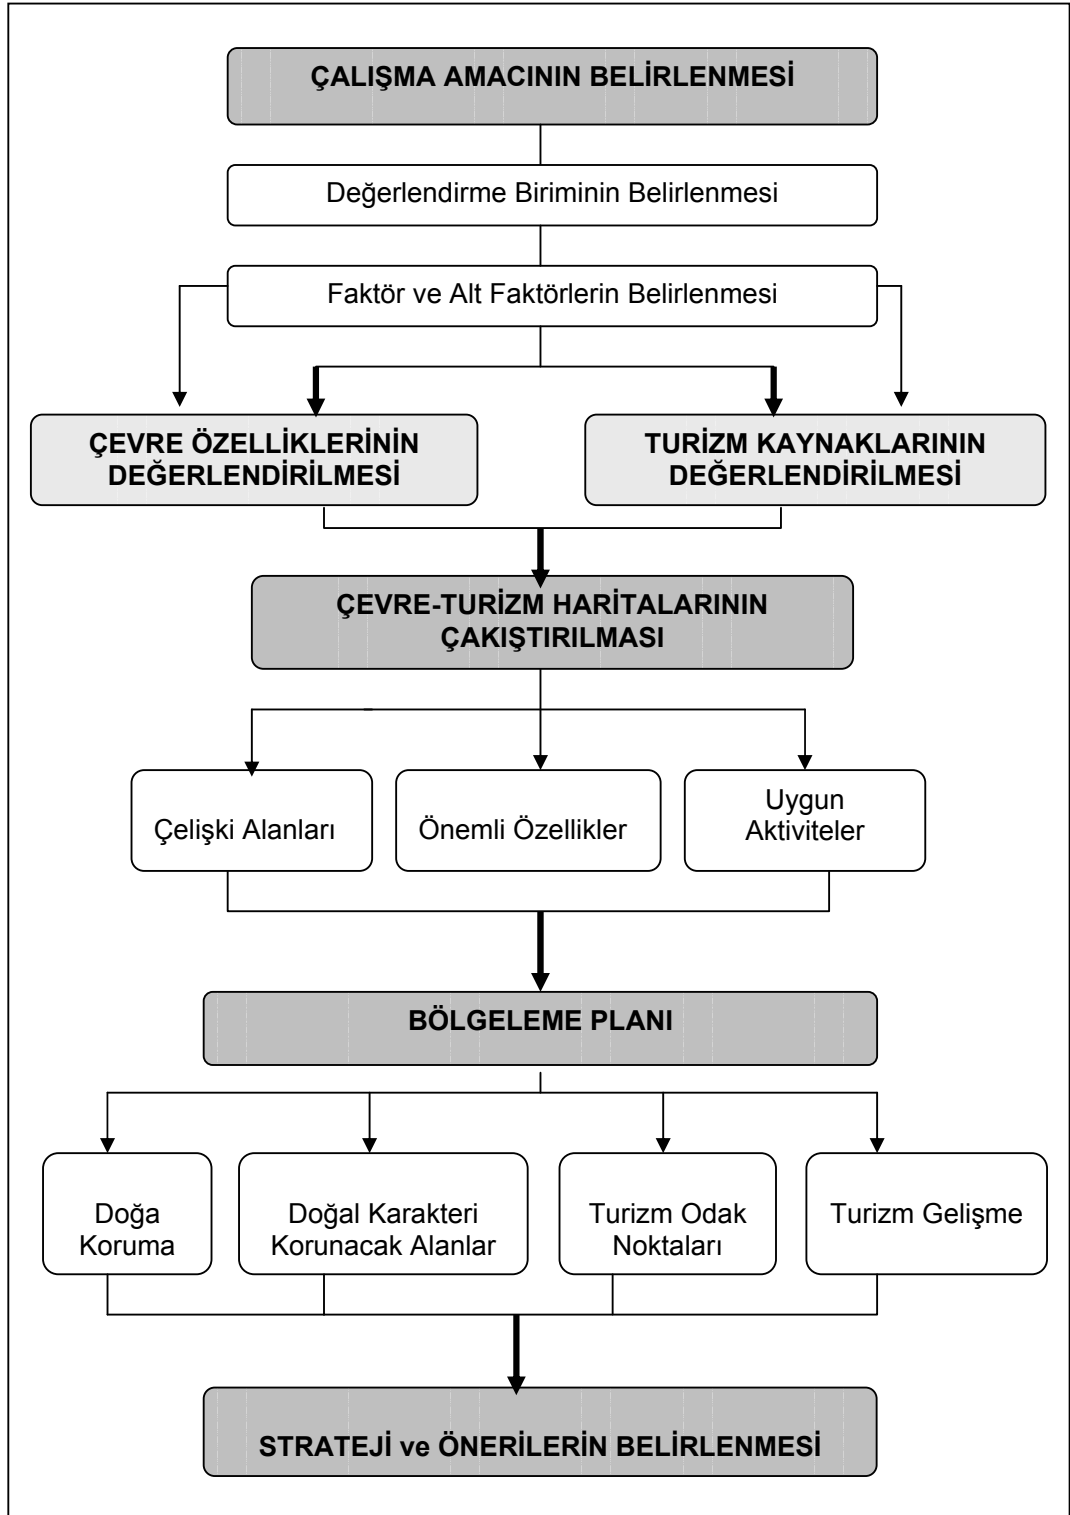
ÇALIŞMA AMACININ BELİRLENMESİ

Değerlendirme Biriminin Belirlenmesi

Faktör ve Alt Faktörlerin Belirlenmesi

ÇEVRE ÖZELLİKLERİNİN DEĞERLENDİRİLMESİ

TURİZM KAYNAKLARININ DEĞERLENDİRİLMESİ

ÇEVRE-TURİZM HARİTALARININ ÇAKIŞTIRILMASI

Çelişki Alanları

Önemli Özellikler

Uygun Aktiviteler

BÖLGELEME PLANI

Doğa Koruma

Doğal Karakteri Korunacak Alanlar

Turizm Odak Noktaları

Turizm Gelişme

STRATEJİ ve ÖNERİLERİN BELİRLENMESİ